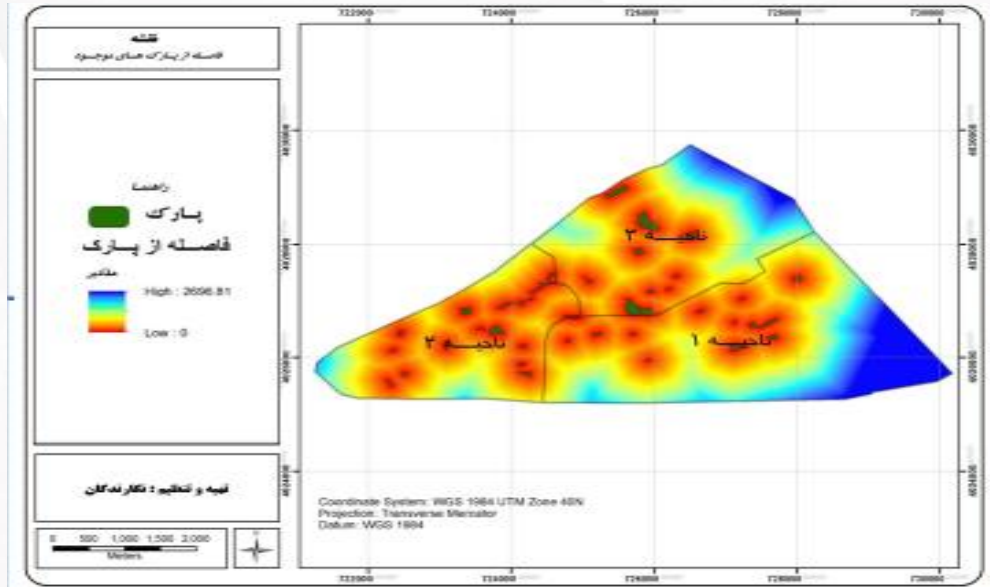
نقشه
فاصله از پارک های موجود

راهنما
پارک
فاصله از پارک
مقادیر
High : 2696.81
Low : 0

تهیه و تنظیم : نگارندگان

0 500 1,000 1,500 2,000
Meters

722000 724000 726000 728000 730000

4030000
4028000
4026000
4024000

ناحیه ۲
ناحیه ۳
ناحیه ۱

Coordinate System: WGS 1984 UTM Zone 40N
Projection: Transverse Mercator
Datum: WGS 1984